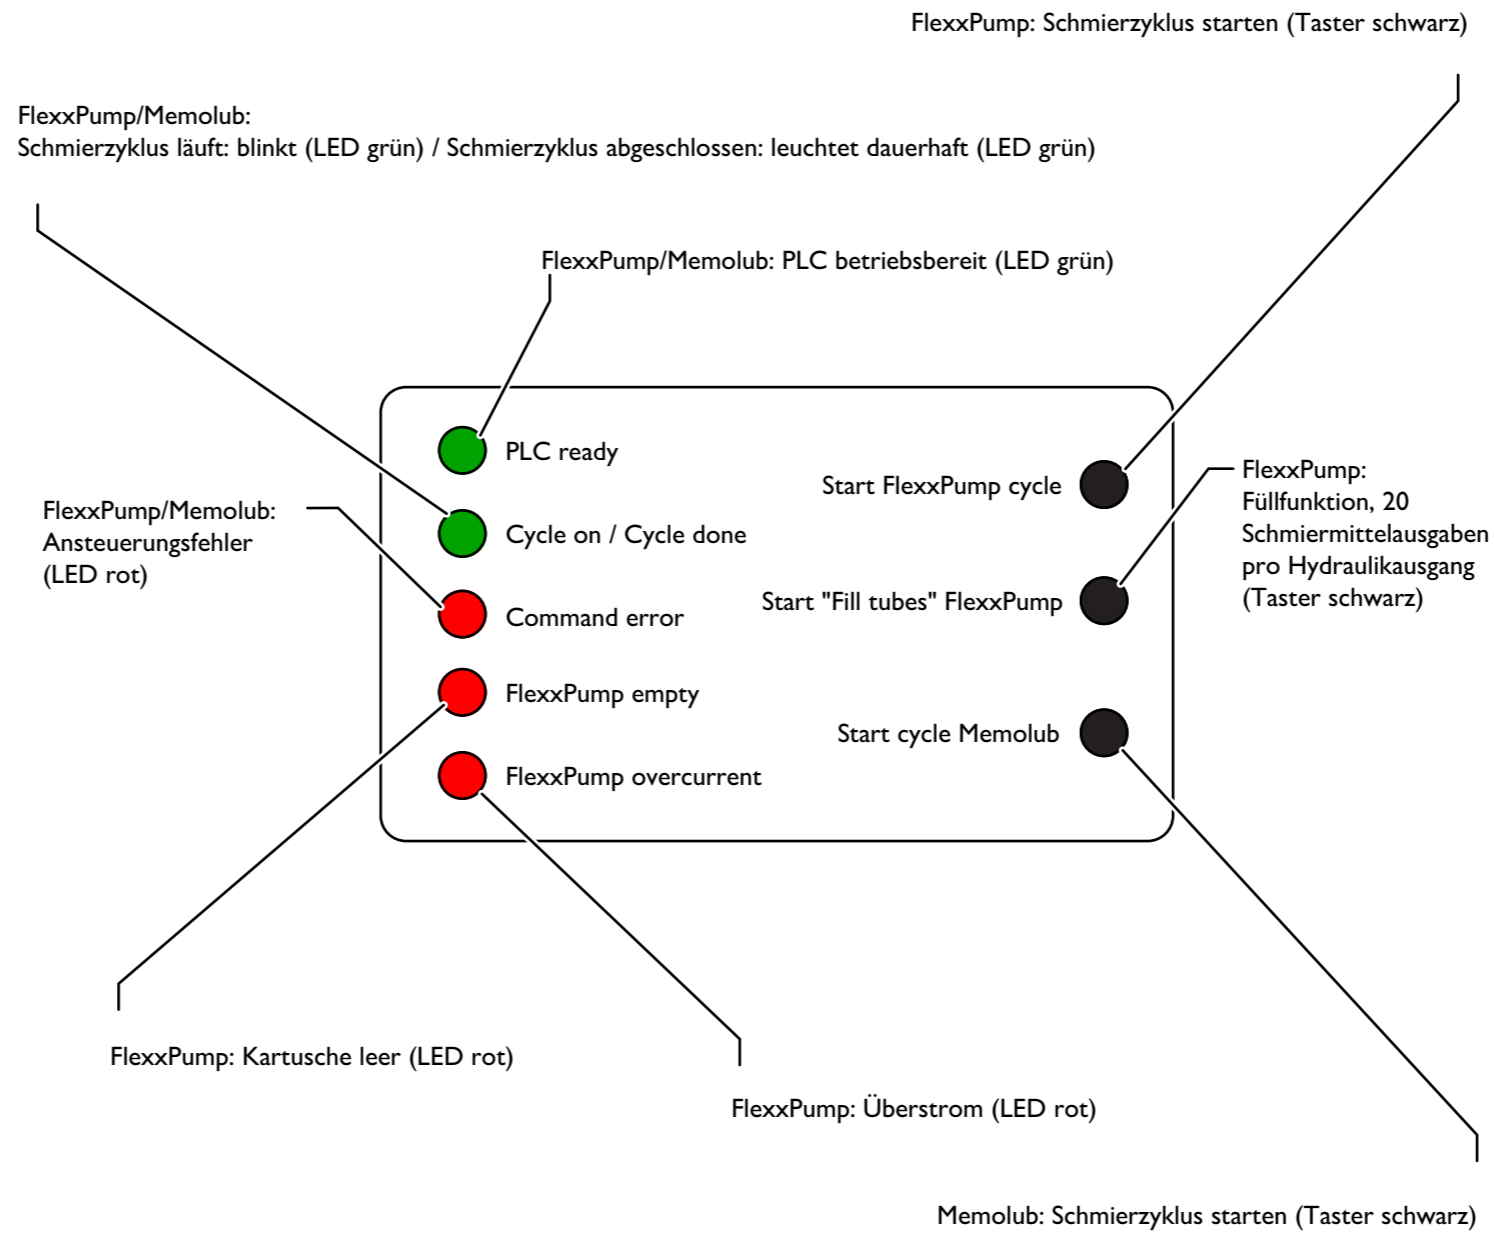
FlexxPump: Schmierzyklus starten (Taster schwarz)

FlexxPump/Memolub:
Schmierzyklus läuft: blinkt (LED grün) / Schmierzyklus abgeschlossen: leuchtet dauerhaft (LED grün)

FlexxPump/Memolub: PLC betriebsbereit (LED grün)

PLC ready

Start FlexxPump cycle

FlexxPump/Memolub:
Ansteuerungsfehler
(LED rot)

Cycle on / Cycle done

FlexxPump:
Füllfunktion, 20
Schmiermittelausgaben
pro Hydraulikausgang
(Taster schwarz)

Start "Fill tubes" FlexxPump

Command error

FlexxPump empty

Start cycle Memolub

FlexxPump overcurrent

FlexxPump: Kartusche leer (LED rot)

FlexxPump: Überstrom (LED rot)

Memolub: Schmierzyklus starten (Taster schwarz)